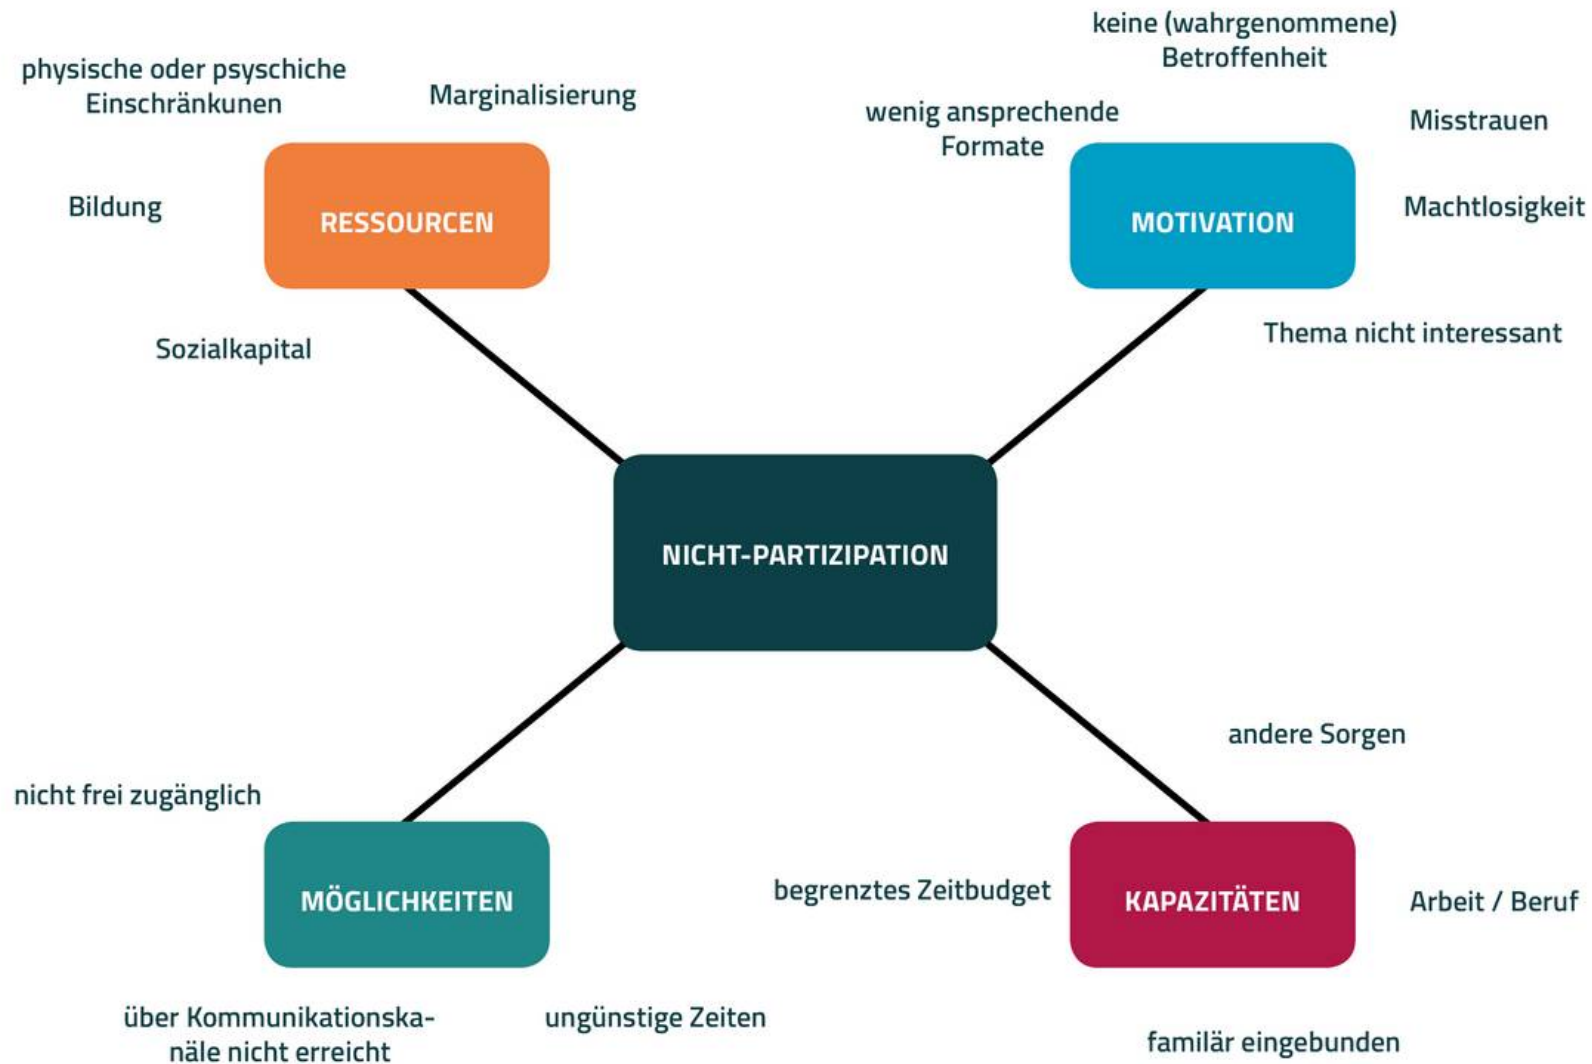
keine (wahrgenommene) Betroffenheit

physische oder psychiche Einschränkunen

Marginalisierung

wenig ansprechende Formate

Misstrauen

Bildung

RESSOURCEN

MOTIVATION

Machtlosigkeit

Sozialkapital

Thema nicht interessant

NICHT-PARTIZIPATION

andere Sorgen

nicht frei zugänglich

MÖGLICHKEITEN

begrenztes Zeitbudget

KAPAZITÄTEN

Arbeit / Beruf

über Kommunikationskanäle nicht erreicht

ungünstige Zeiten

familär eingebunden